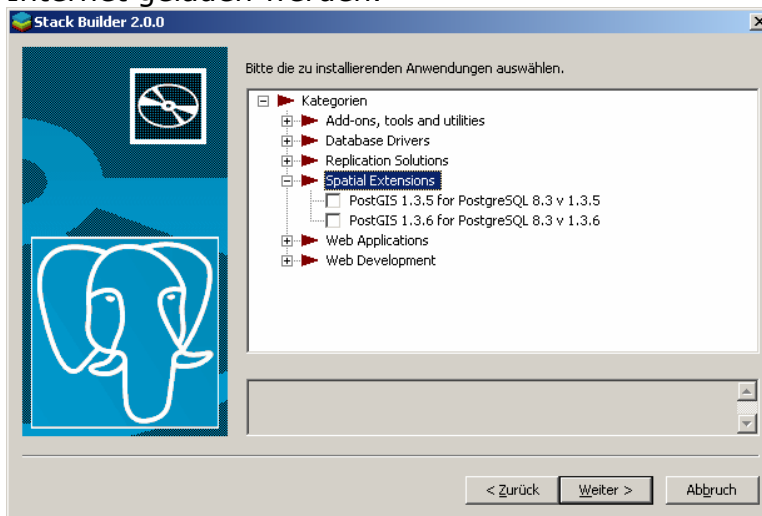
Internet geladen werden.

Stack Builder 2.0.0

Bitte die zu installierenden Anwendungen auswählen.

Kategorien
Add-ons, tools and utilities
Database Drivers
Replication Solutions
Spatial Extensions
PostGIS 1.3.5 for PostgreSQL 8.3 v 1.3.5
PostGIS 1.3.6 for PostgreSQL 8.3 v 1.3.6
Web Applications
Web Development

< Zurück
Weiter >
Abbruch